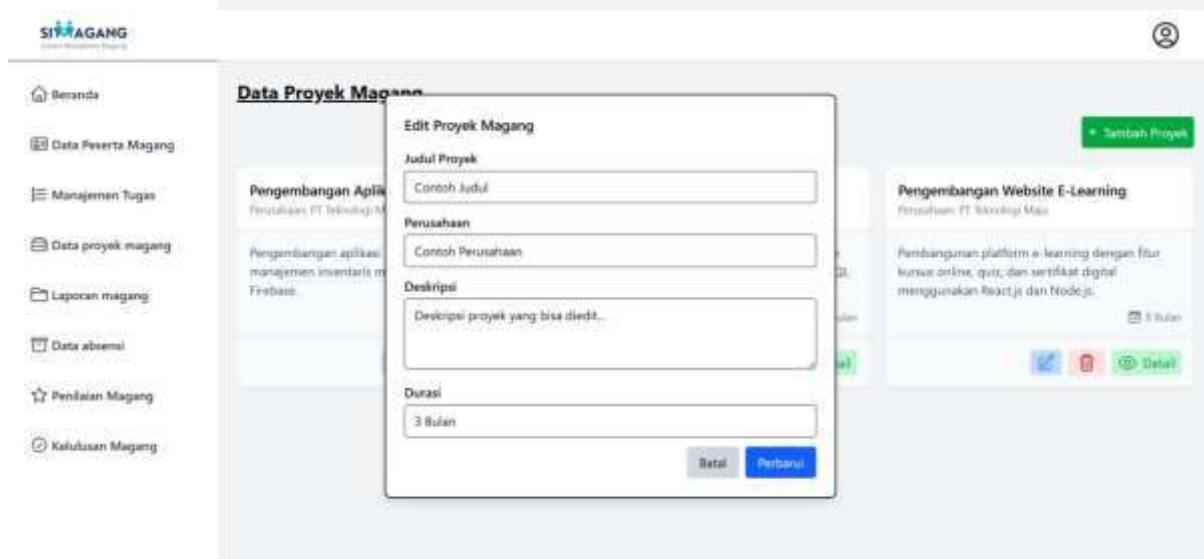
SIMAGANG
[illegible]

Beranda
Data Peserta Magang
Manajemen Tugas
Data proyek magang
Laporan magang
Data absensi
Penilaian Magang
Kelulusan Magang

Data Proyek Mag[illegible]

+ Tambah Proyek

Pengembangan Aplik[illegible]
Perusahaan: PT Teknologi M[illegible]
Pengembangan aplikasi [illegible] manajemen inventaris m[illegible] Firebase.

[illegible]QL.
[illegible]lan
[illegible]ail

Pengembangan Website E-Learning
Perusahaan: PT Teknologi Maju
Pembangunan platform e-learning dengan fitur kursus online, quiz, dan sertifikat digital menggunakan React.js dan Node.js.
3 Bulan
Detail

Edit Proyek Magang
Judul Proyek
Contoh Judul
Perusahaan
Contoh Perusahaan
Deskripsi
Deskripsi proyek yang bisa diedit...
Durasi
3 Bulan
Batal
Perbarui